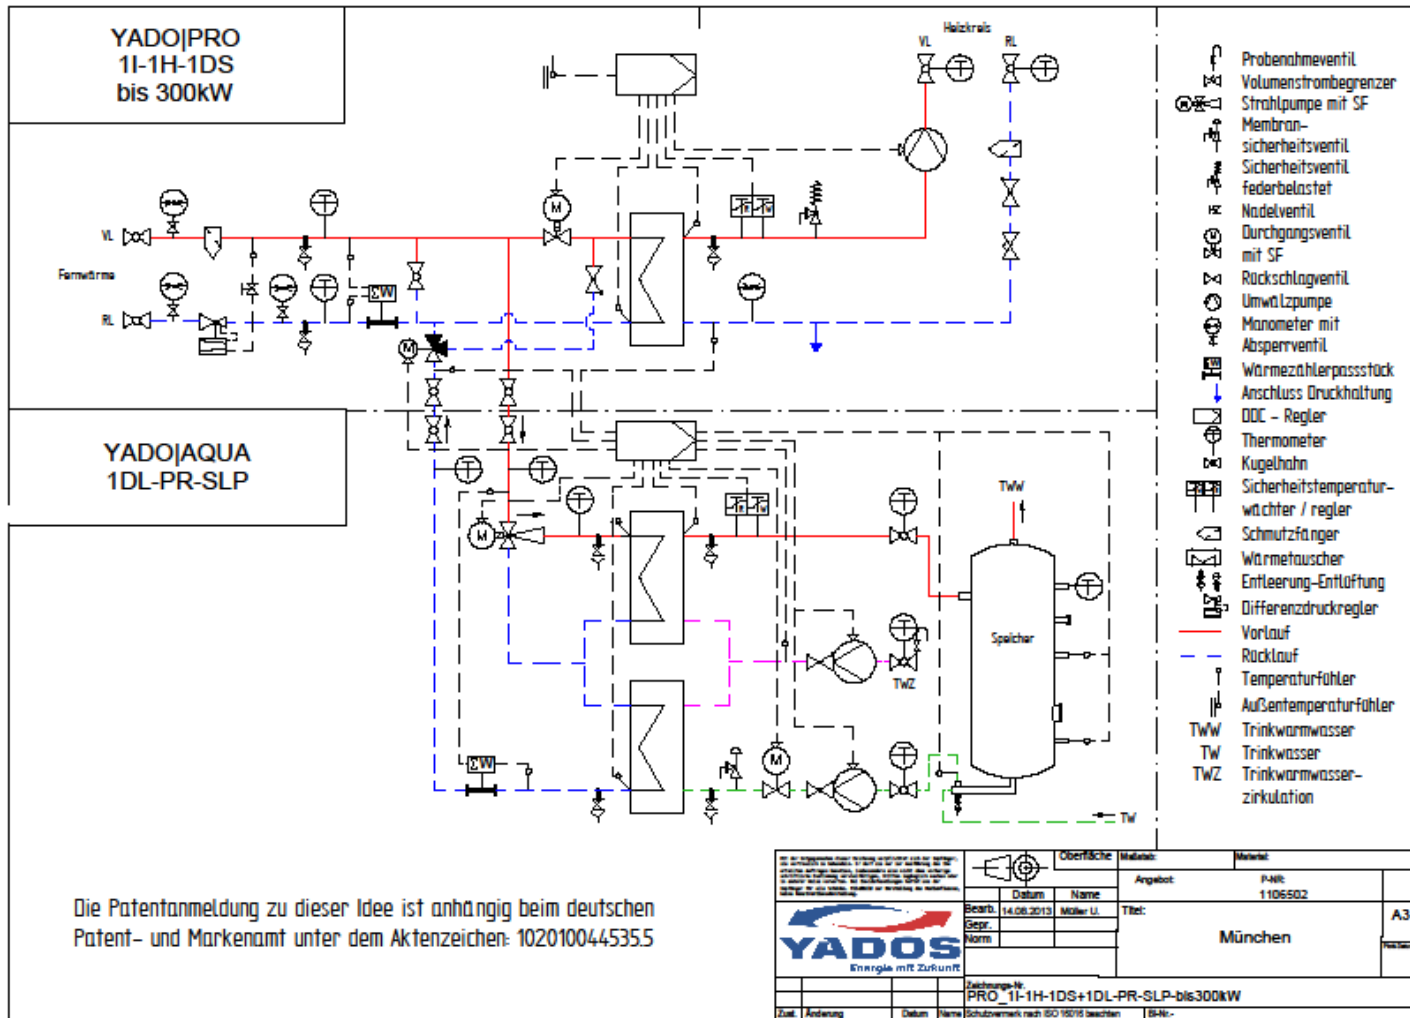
YADO|PRO
1I-1H-1DS
bis 300kW

Heizkreis
VL RL

VL
Fernwärme
RL

ΣW

M

M

YADO|AQUA
1DL-PR-SLP

M

ΣW

M

TWW

Speicher

TWZ

TW

Probenahmeventil
Volumenstrombegrenzer
Strahlpumpe mit SF
Membran-sicherheitsventil
Sicherheitsventil federbelastet
Nadelventil
Durchgangsventil mit SF
Rückschlagventil
Umwälzpumpe
Manometer mit Absperrventil
Wärmezählerpassstück
Anschluss Druckhaltung
DDC – Regler
Thermometer
Kugelhahn
Sicherheitstemperatur-wächter / regler
Schmutzfänger
Wärmetauscher
Entleerung-Entlüftung
Differenzdruckregler
Vorlauf
Rücklauf
Temperaturfühler
Außentemperaturfühler
TWW Trinkwarmwasser
TW Trinkwasser
TWZ Trinkwarmwasser-zirkulation

Die Patentanmeldung zu dieser Idee ist anhängig beim deutschen Patent- und Markenamt unter dem Aktenzeichen: 102010044535.5

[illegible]

YADOS
Energie mit Zukunft

Oberfläche
Maßstab:
Material:
Angebot:
P-Nr:
1106502
Datum
Name
Bearb.
14.08.2013
Müller U.
Gepr.
Norm
Titel:
München
A3
Zeichnungs-Nr.
PRO_1I-1H-1DS+1DL-PR-SLP-bis300kW
Zust.
Änderung
Datum
Name
Schutzvermerk nach ISO 16016 beachten
Bl-Nr.-